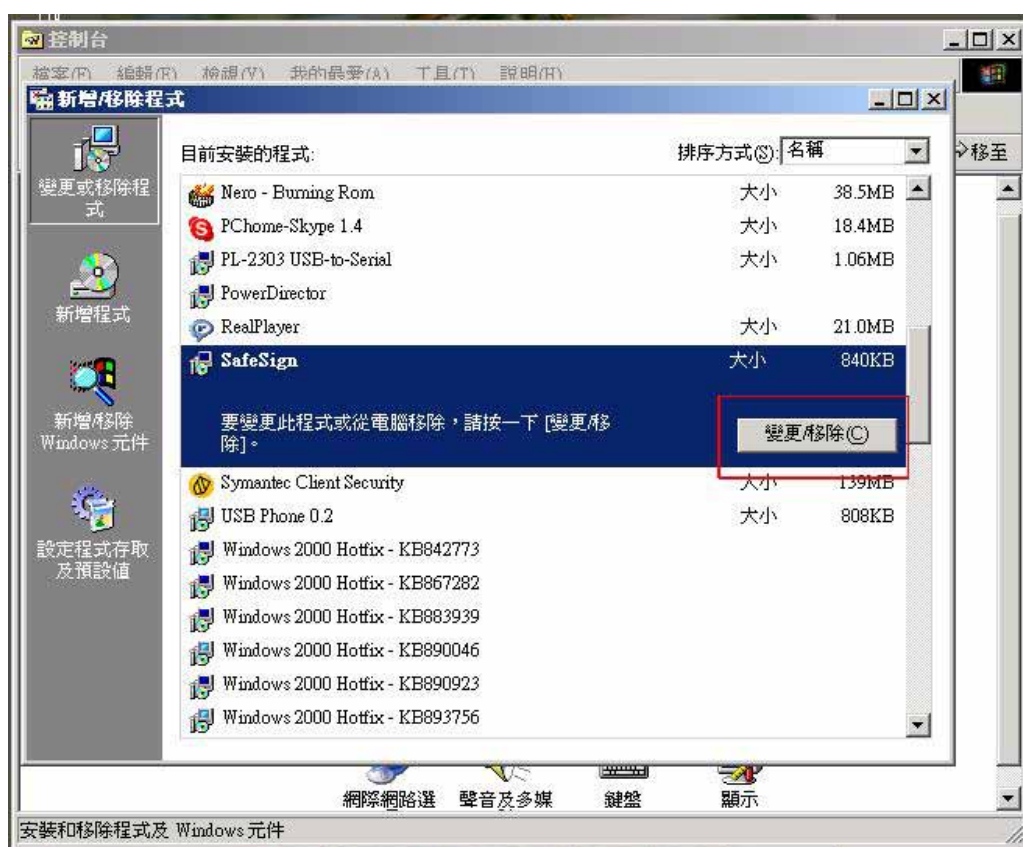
控制台

檔案(F) 編輯(E) 檢視(V) 我的最愛(A) 工具(T) 說明(H)

新增/移除程式

移至

變更或移除程式

新增程式

新增/移除 Windows 元件

設定程式存取及預設值

目前安裝的程式:

排序方式(S): 名稱

| | | |
|---|---|---|
| Nero - Burning Rom | 大小 | 38.5MB |
| PChome-Skype 1.4 | 大小 | 18.4MB |
| PL-2303 USB-to-Serial | 大小 | 1.06MB |
| PowerDirector | | |
| RealPlayer | 大小 | 21.0MB |
| SafeSign | 大小 | 840KB |

要變更此程式或從電腦移除，請按一下 [變更/移除]。

變更/移除(C)

| | | |
|---|---|---|
| Symantec Client Security | 大小 | 139MB |
| USB Phone 0.2 | 大小 | 808KB |
| Windows 2000 Hotfix - KB842773 | | |
| Windows 2000 Hotfix - KB867282 | | |
| Windows 2000 Hotfix - KB883939 | | |
| Windows 2000 Hotfix - KB890046 | | |
| Windows 2000 Hotfix - KB890923 | | |
| Windows 2000 Hotfix - KB893756 | | |

網際網路選 聲音及多媒 鍵盤 顯示

安裝和移除程式及 Windows 元件